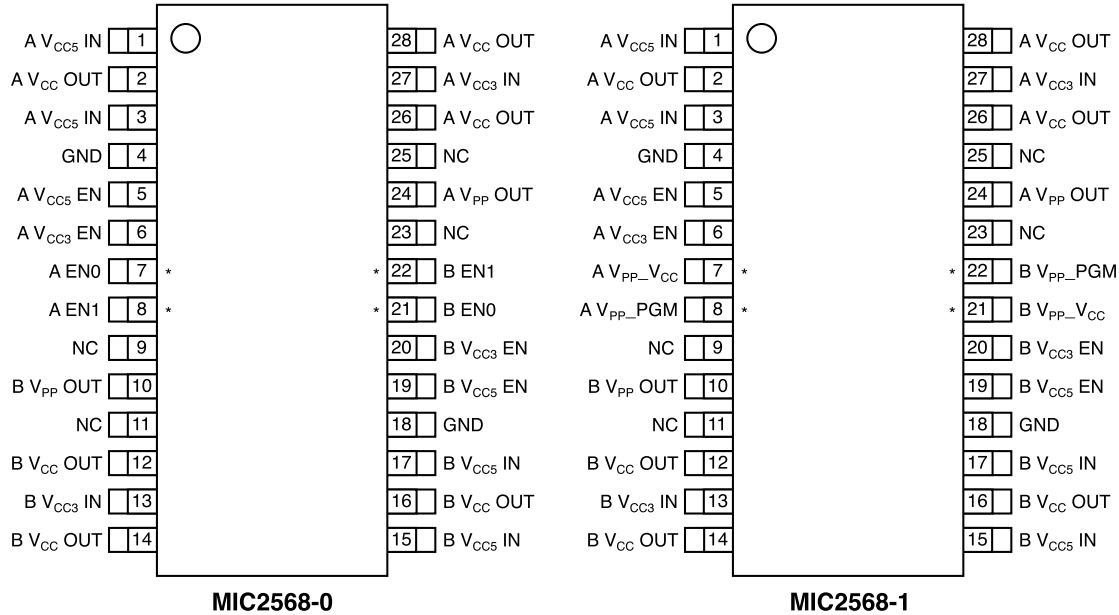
A $V_{CC5}$ IN 1
A $V_{CC}$ OUT 2
A $V_{CC5}$ IN 3
GND 4
A $V_{CC5}$ EN 5
A $V_{CC3}$ EN 6
A EN0 7 *
A EN1 8 *
NC 9
B $V_{PP}$ OUT 10
NC 11
B $V_{CC}$ OUT 12
B $V_{CC3}$ IN 13
B $V_{CC}$ OUT 14

28 A $V_{CC}$ OUT
27 A $V_{CC3}$ IN
26 A $V_{CC}$ OUT
25 NC
24 A $V_{PP}$ OUT
23 NC
* 22 B EN1
* 21 B EN0
20 B $V_{CC3}$ EN
19 B $V_{CC5}$ EN
18 GND
17 B $V_{CC5}$ IN
16 B $V_{CC}$ OUT
15 B $V_{CC5}$ IN

MIC2568-0

A $V_{CC5}$ IN 1
A $V_{CC}$ OUT 2
A $V_{CC5}$ IN 3
GND 4
A $V_{CC5}$ EN 5
A $V_{CC3}$ EN 6
A $V_{PP}$_$V_{CC}$ 7 *
A $V_{PP}$_PGM 8 *
NC 9
B $V_{PP}$ OUT 10
NC 11
B $V_{CC}$ OUT 12
B $V_{CC3}$ IN 13
B $V_{CC}$ OUT 14

28 A $V_{CC}$ OUT
27 A $V_{CC3}$ IN
26 A $V_{CC}$ OUT
25 NC
24 A $V_{PP}$ OUT
23 NC
* 22 B $V_{PP}$_PGM
* 21 B $V_{PP}$_$V_{CC}$
20 B $V_{CC3}$ EN
19 B $V_{CC5}$ EN
18 GND
17 B $V_{CC5}$ IN
16 B $V_{CC}$ OUT
15 B $V_{CC5}$ IN

MIC2568-1